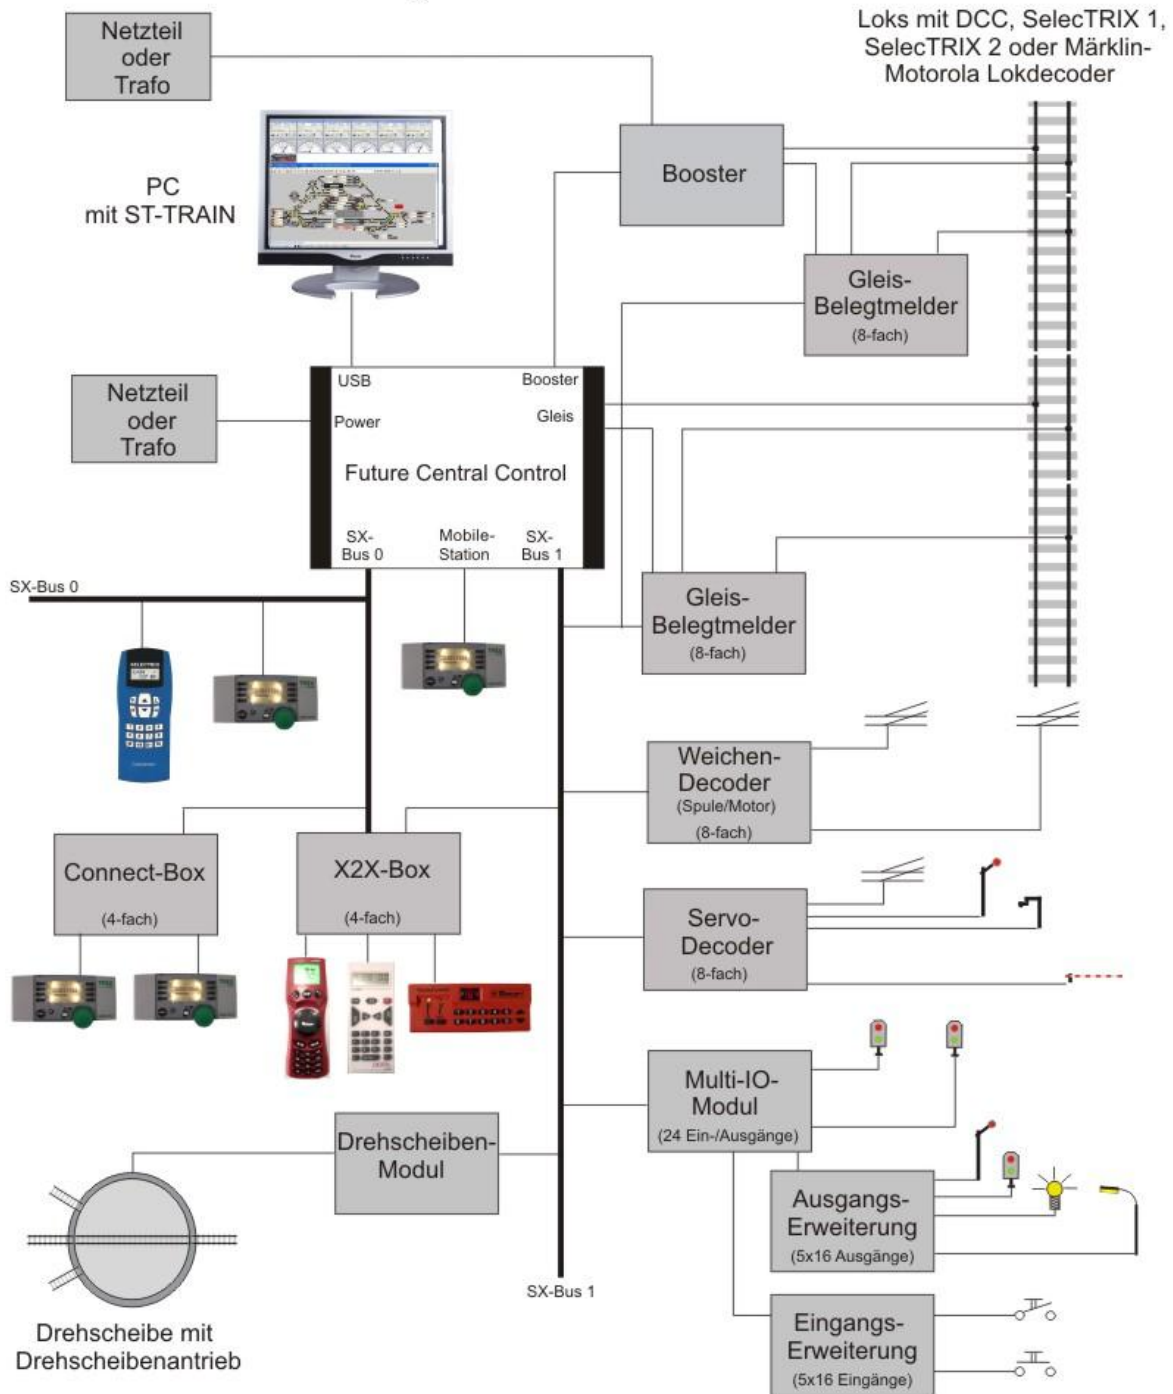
Netzteil oder Trafo

Loks mit DCC, SelecTRIX 1, SelecTRIX 2 oder Märklin-Motorola Lokdecoder

Booster

PC mit ST-TRAIN

Gleis-Belegtmelder (8-fach)

Netzteil oder Trafo

USB

Booster

Power

Gleis

Future Central Control

SX-Bus 0

Mobile-Station

SX-Bus 1

SX-Bus 0

Gleis-Belegtmelder (8-fach)

Weichen-Decoder (Spule/Motor) (8-fach)

Connect-Box (4-fach)

X2X-Box (4-fach)

Servo-Decoder (8-fach)

Multi-IO-Modul (24 Ein-/Ausgänge)

Drehscheiben-Modul

Ausgangs-Erweiterung (5x16 Ausgänge)

SX-Bus 1

Drehscheibe mit Drehscheibenantrieb

Eingangs-Erweiterung (5x16 Eingänge)